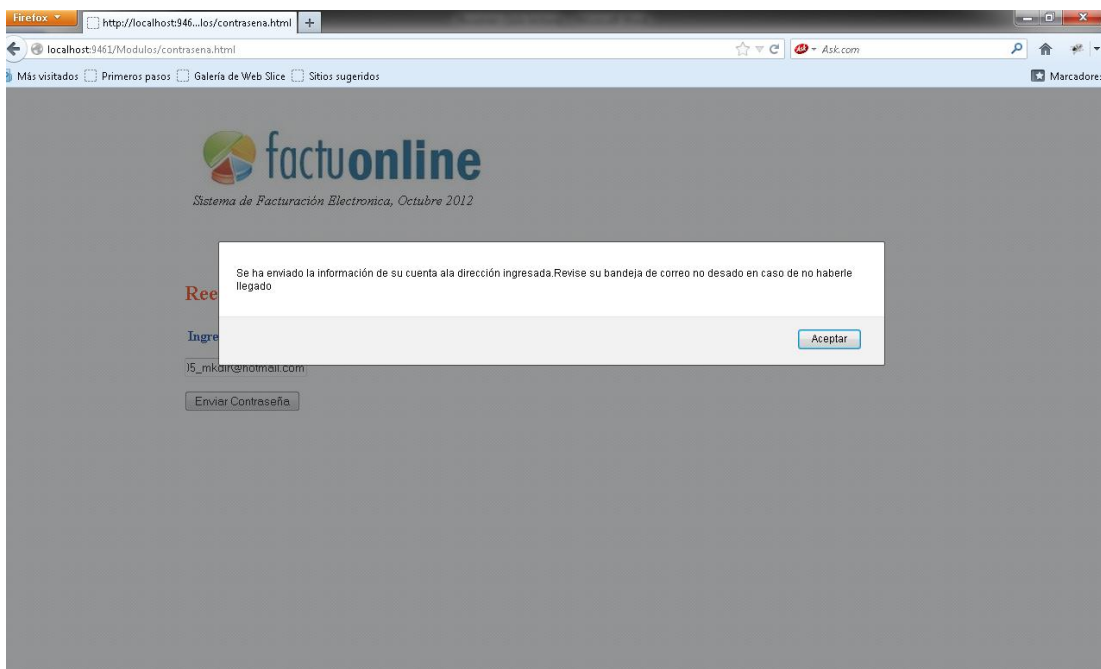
Firefox
http://localhost:946...los/contrasena.html
+
localhost:9461/Modulos/contrasena.html
Ask.com
Más visitados
Primeros pasos
Galería de Web Slice
Sitios sugeridos
Marcadores

factuonline
Sistema de Facturación Electronica, Octubre 2012

Se ha enviado la información de su cuenta ala dirección ingresada.Revise su bandeja de correo no desado en caso de no haberle llegado

Aceptar

Ree

Ingre

)5_mk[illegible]@hotmail.com

Enviar Contraseña